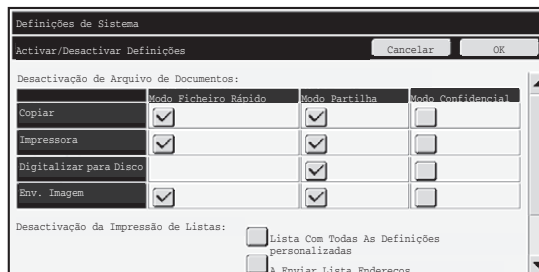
Definições de Sistema

Activar/Desactivar Definições

Cancelar

OK

Desactivação de Arquivo de Documentos:

| | Modo Ficheiro Rápido | Modo Partilha | Modo Confidencial |
|---|---|---|---|
| Copiar | | | |
| Impressora | | | |
| Digitalizar para Disco | | | |
| Env. Imagem | | | |

Desactivação da Impressão de Listas:

Lista Com Todas As Definições personalizadas

A Enviar Lista Endereços